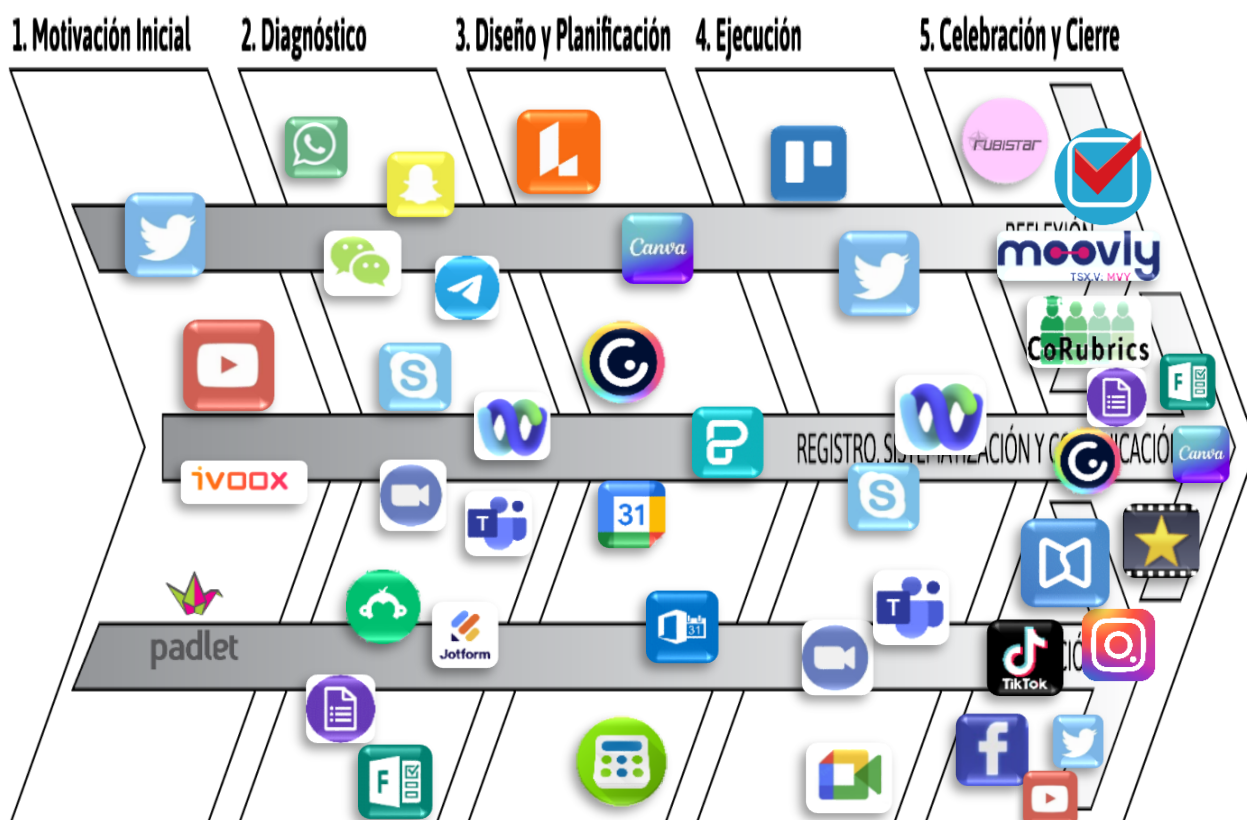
1. Motivación Inicial
2. Diagnóstico
3. Diseño y Planificación
4. Ejecución
5. Celebración y Cierre

REFLEXIÓN

REGISTRO, SISTEMATIZACIÓN Y C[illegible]UNICACIÓN

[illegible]CIÓN

rubistar
moovly
CoRubrics
Canva
Canva
ivoox
padlet
Jotform
31
TikTok